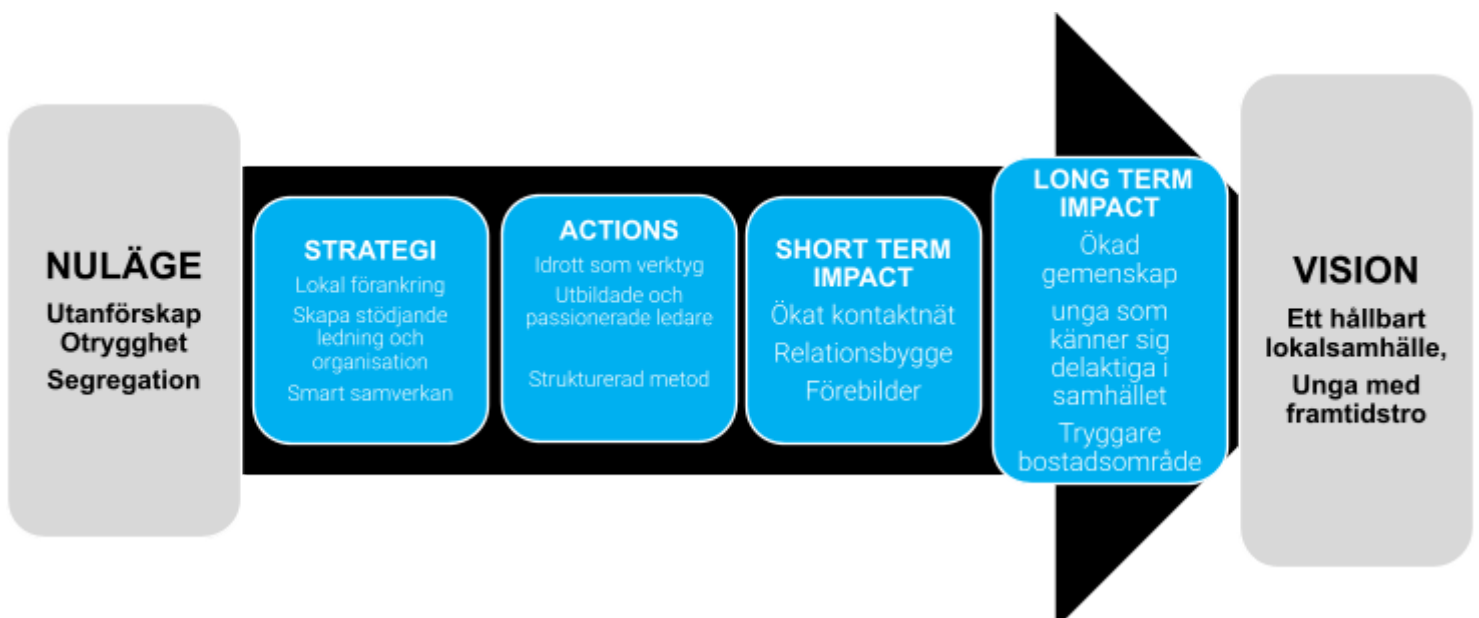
NULÄGE

Utanförskap
Otrygghet
Segregation

STRATEGI

Lokal förankring
Skapa stödjande ledning och organisation
Smart samverkan

ACTIONS

Idrott som verktyg
Utbildade och passionerade ledare

Strukturerad metod

SHORT TERM IMPACT

Ökat kontaktnät
Relationsbygge
Förebilder

LONG TERM IMPACT

Ökad gemenskap
unga som känner sig delaktiga i samhället
Tryggare bostadsområde

VISION

Ett hållbart lokalsamhälle,
Unga med framtidstro